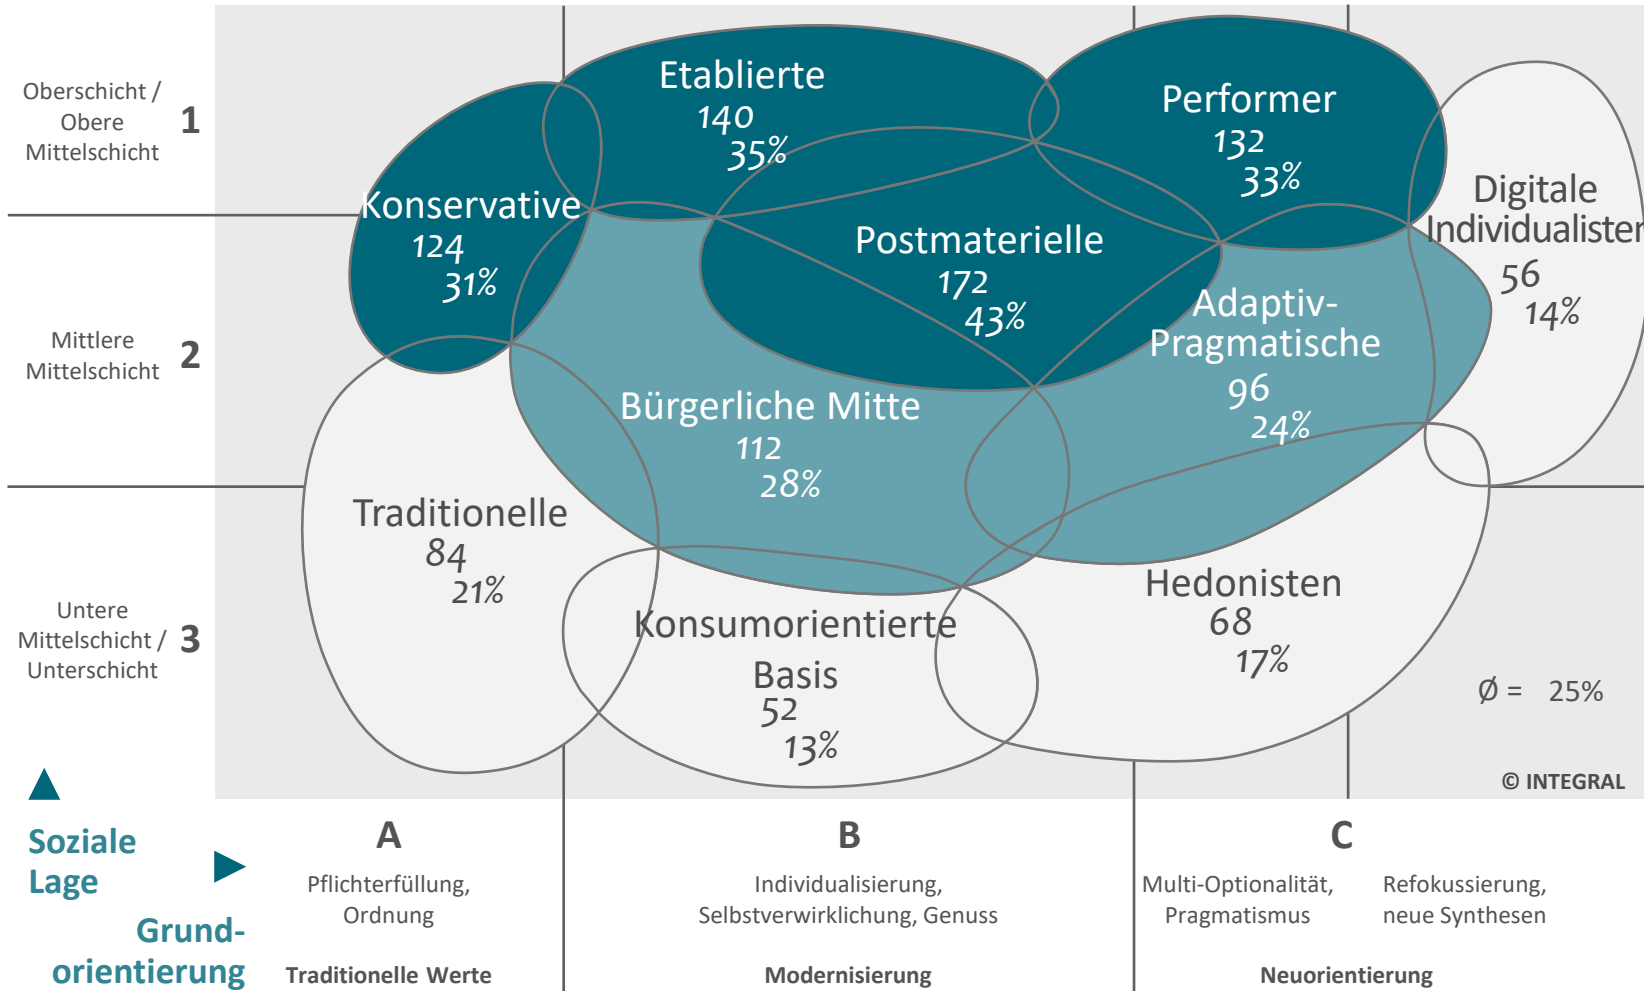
Oberschicht / Obere Mittelschicht 1

Mittlere Mittelschicht 2

Untere Mittelschicht / Unterschicht 3

Etablierte
140
35%

Performer
132
33%

Konservative
124
31%

Postmaterielle
172
43%

Digitale Individualister
56
14%

Adaptiv-Pragmatische
96
24%

Bürgerliche Mitte
112
28%

Traditionelle
84
21%

Konsumorientierte Basis
52
13%

Hedonisten
68
17%

Ø = 25%

© INTEGRAL

Soziale Lage

Grundorientierung

A
Pflichterfüllung, Ordnung
Traditionelle Werte

B
Individualisierung, Selbstverwirklichung, Genuss
Modernisierung

C
Multi-Optionalität, Pragmatismus
Refokussierung, neue Synthesen
Neuorientierung